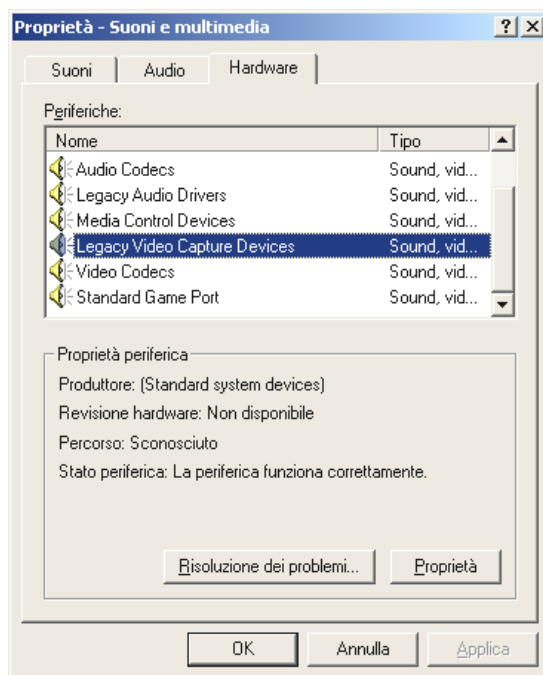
Proprietà - Suoni e multimedia

?

X

Suoni

Audio

Hardware

Periferiche:

| Nome | Tipo |
|---|---|
| Audio Codecs | Sound, vid... |
| Legacy Audio Drivers | Sound, vid... |
| Media Control Devices | Sound, vid... |
| Legacy Video Capture Devices | Sound, vid... |
| Video Codecs | Sound, vid... |
| Standard Game Port | Sound, vid... |

Proprietà periferica

Produttore: (Standard system devices)

Revisione hardware: Non disponibile

Percorso: Sconosciuto

Stato periferica: La periferica funziona correttamente.

Risoluzione dei problemi...

Proprietà

OK

Annulla

Applica